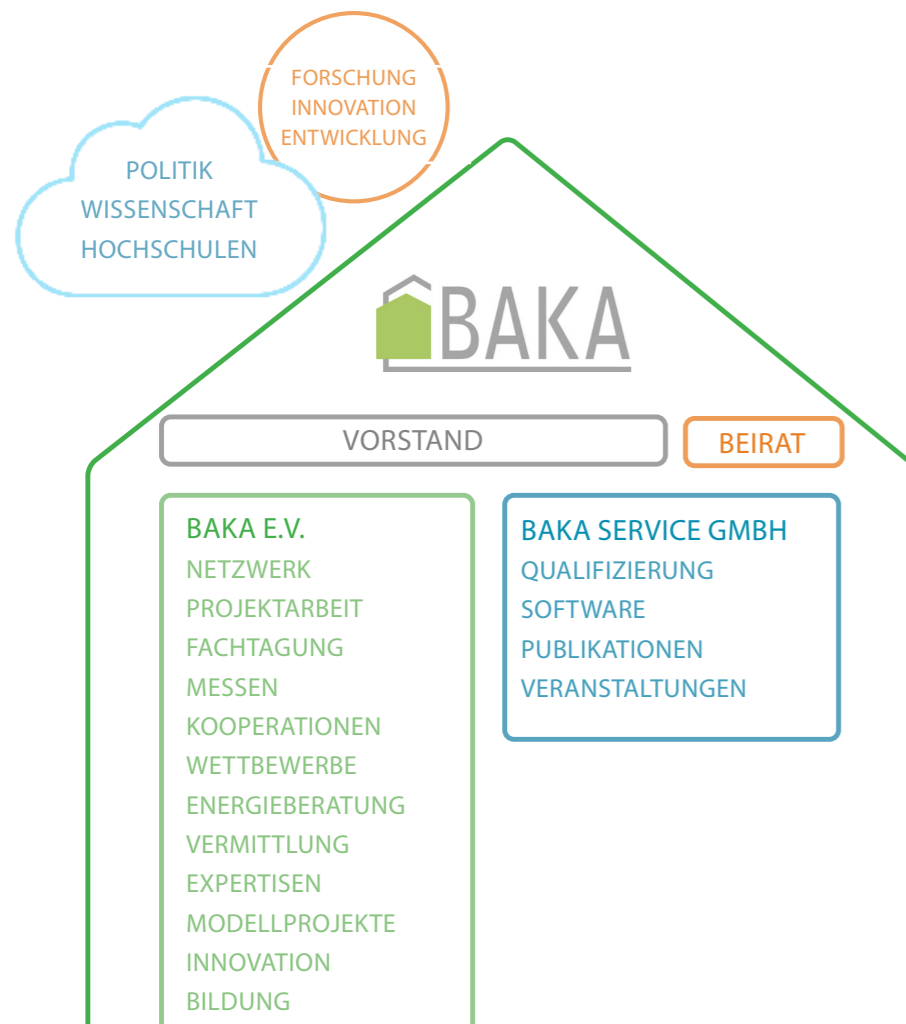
FORSCHUNG
INNOVATION
ENTWICKLUNG

POLITIK
WISSENSCHAFT
HOCHSCHULEN

BAKA

VORSTAND

BEIRAT

BAKA E.V.
NETZWERK
PROJEKTARBEIT
FACHTAGUNG
MESSEN
KOOPERATIONEN
WETTBEWERBE
ENERGIEBERATUNG
VERMITTLUNG
EXPERTISEN
MODELLPROJEKTE
INNOVATION
BILDUNG

BAKA SERVICE GMBH
QUALIFIZIERUNG
SOFTWARE
PUBLIKATIONEN
VERANSTALTUNGEN